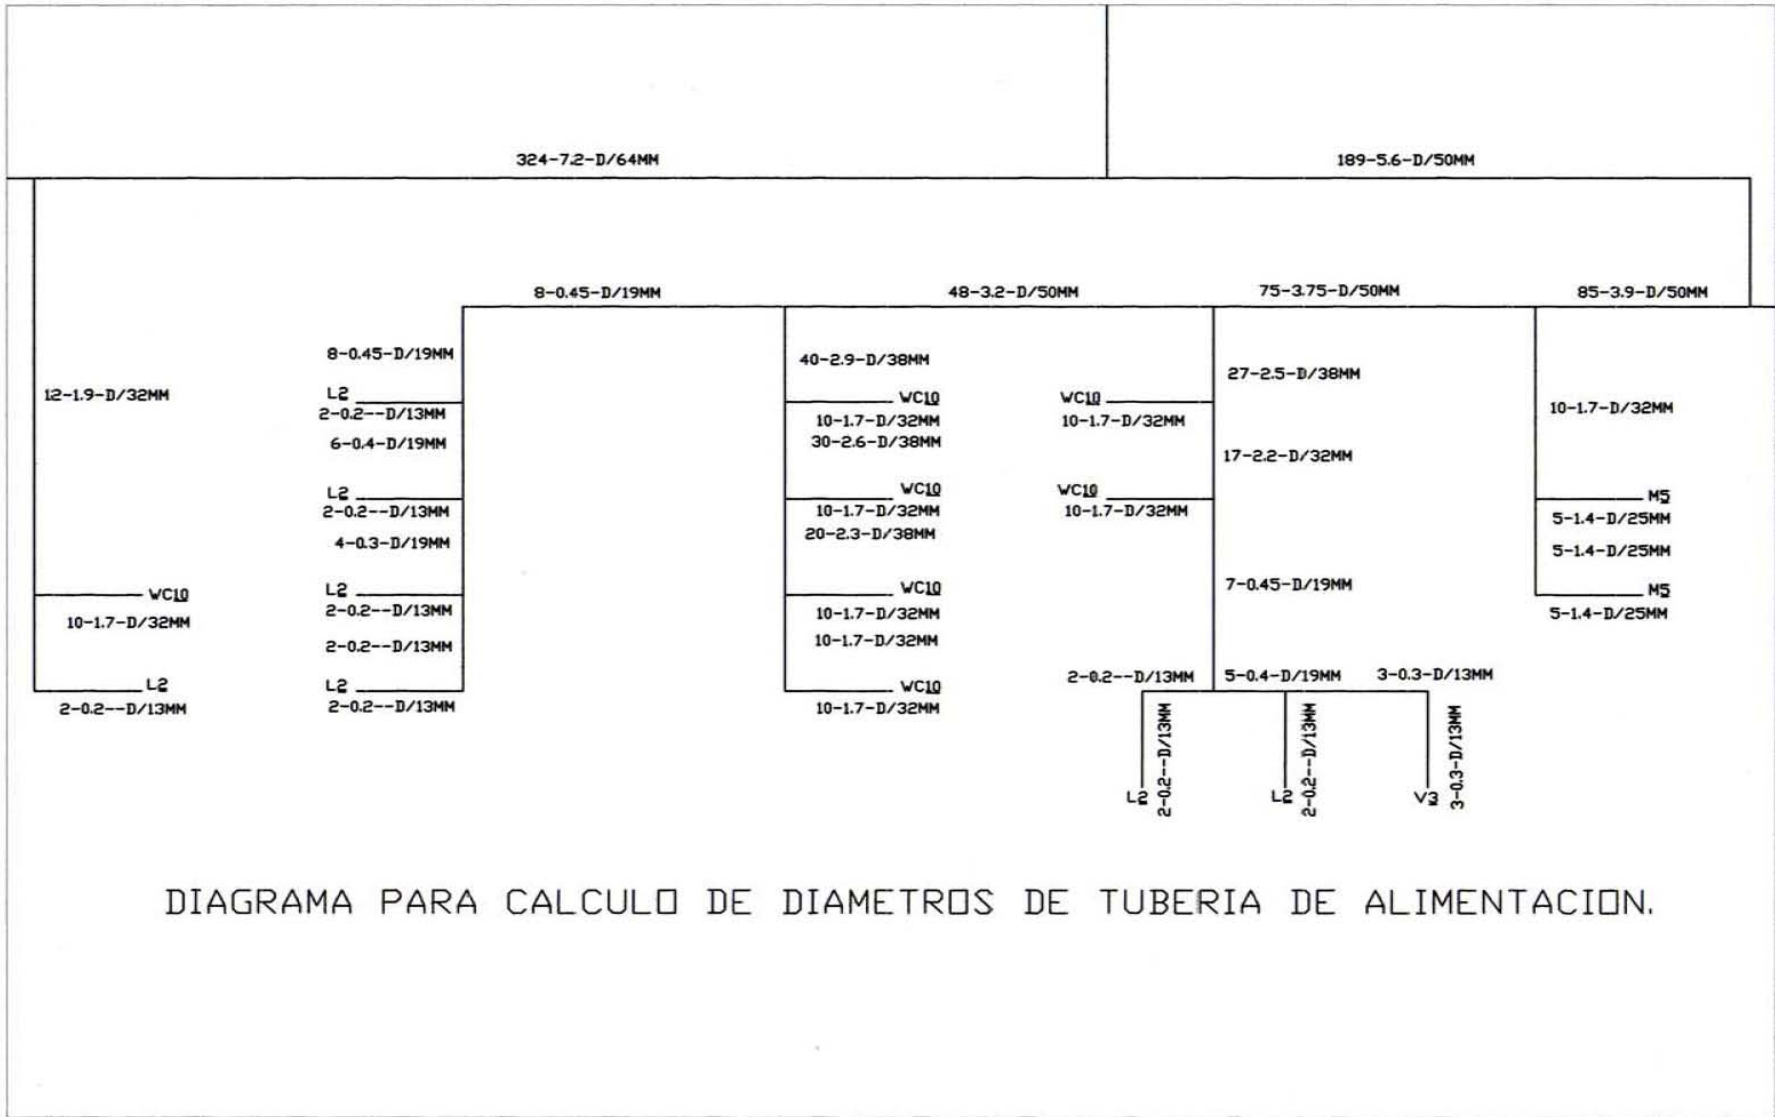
324-7.2-D/64MM

189-5.6-D/50MM

8-0.45-D/19MM

48-3.2-D/50MM

75-3.75-D/50MM

85-3.9-D/50MM

12-1.9-D/32MM

WC10
10-1.7-D/32MM

L2
2-0.2--D/13MM

8-0.45-D/19MM

L2
2-0.2--D/13MM

6-0.4-D/19MM

L2
2-0.2--D/13MM

4-0.3-D/19MM

L2
2-0.2--D/13MM

2-0.2--D/13MM

L2
2-0.2--D/13MM

40-2.9-D/38MM

WC10
10-1.7-D/32MM

30-2.6-D/38MM

WC10
10-1.7-D/32MM

20-2.3-D/38MM

WC10
10-1.7-D/32MM

10-1.7-D/32MM

WC10
10-1.7-D/32MM

WC10
10-1.7-D/32MM

WC10
10-1.7-D/32MM

27-2.5-D/38MM

17-2.2-D/32MM

7-0.45-D/19MM

2-0.2--D/13MM

5-0.4-D/19MM

3-0.3-D/13MM

L2 2-0.2--D/13MM

L2 2-0.2--D/13MM

V3 3-0.3-D/13MM

10-1.7-D/32MM

M5
5-1.4-D/25MM

5-1.4-D/25MM

M5
5-1.4-D/25MM

DIAGRAMA PARA CALCULO DE DIAMETROS DE TUBERIA DE ALIMENTACION.